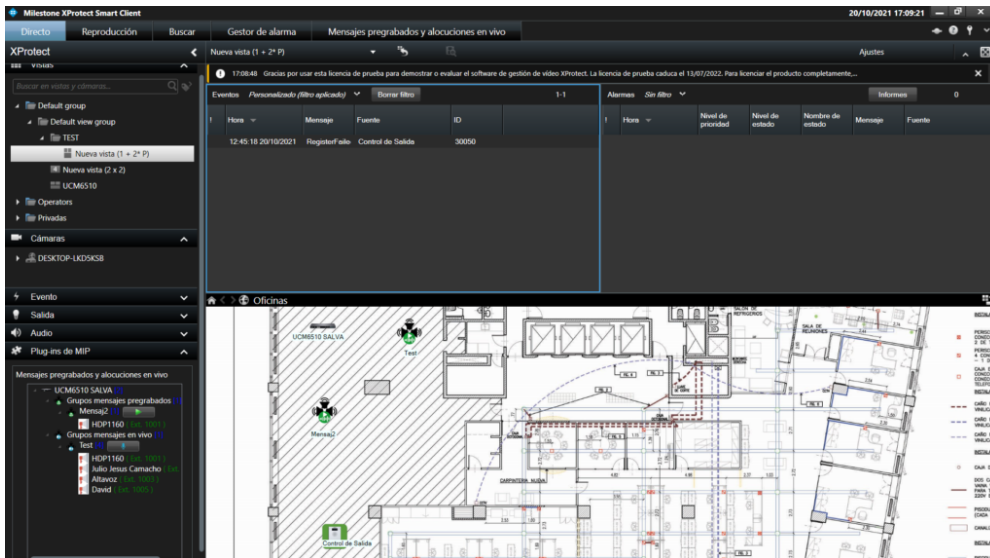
Milestone XProtect Smart Client

20/10/2021 17:09:21

Directo | Reproducción | Buscar | Gestor de alarma | Mensajes pregrabados y alocuciones en vivo

XProtect

Nueva vista (1 + 2* P)

Ajustes

Vistas

Buscar en vistas y cámaras...

Default group

Default view group

TEST

Nueva vista (1 + 2* P)

Nueva vista (2 x 2)

UCM6510

Operators

Privadas

Cámaras

DESKTOP-LKD5KS8

Evento

Salida

Audio

Plug-ins de MIP

Mensajes pregrabados y alocuciones en vivo

UCM6510 SALVA

Grupos mensajes pregrabados

Mensaj2

HDP1160 ( Ext. 1001 )

Grupos mensajes en vivo

Test

HDP1160 ( Ext. 1001 )

Julio Jesus Camacho ( Ext.

Altavoz ( Ext. 1003 )

David ( Ext. 1005 )

17:08:48 Gracias por usar esta licencia de prueba para demostrar o evaluar el software de gestión de vídeo XProtect. La licencia de prueba caduca el 13/07/2022. Para licenciar el producto completamente,...

Eventos Personalizado (filtro aplicado) | Borrar filtro | 1-1

| ! | Hora | Mensaje | Fuente | ID |
|---|---|---|---|---|
| | 12:45:18 20/10/2021 | RegisterFaile | Control de Salida | 30050 |

Alarmas Sin filtro | Informes | 0

| ! | Hora | Nivel de prioridad | Nivel de estado | Nombre de estado | Mensaje | Fuente |
|---|---|---|---|---|---|---|

Oficinas

UCM6510 SALVA

Test

Mensaj2

Control de Salida

CARPINTERIA NUDA

SALA DE REUNIONES